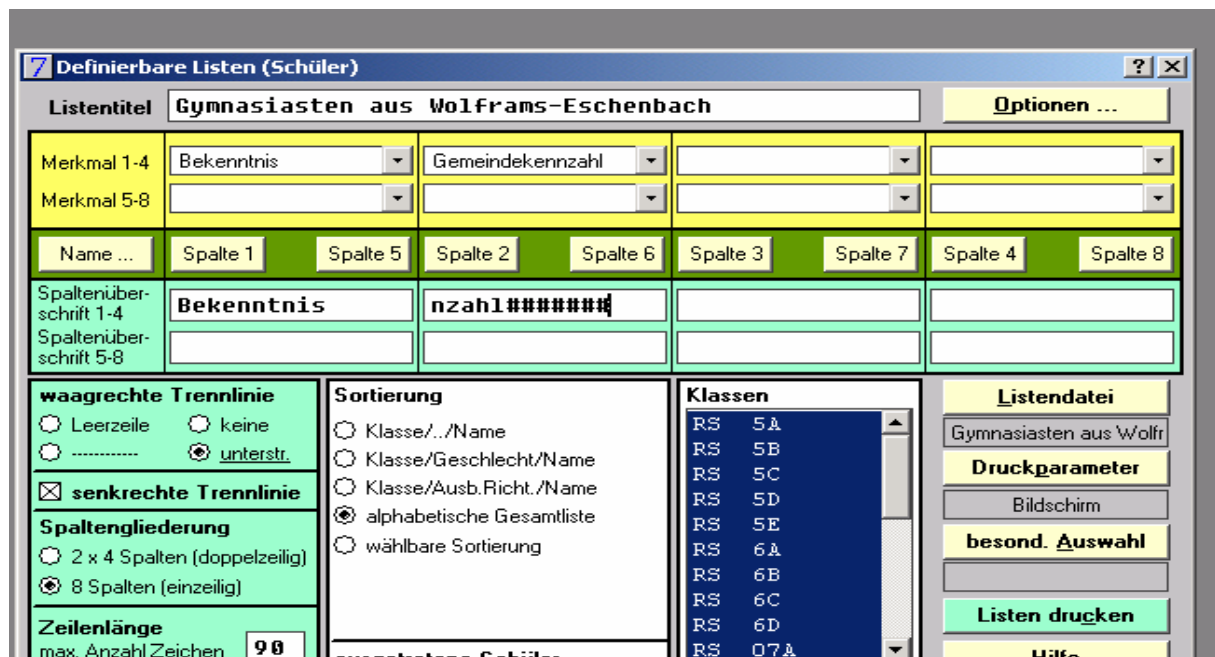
7 Definierbare Listen (Schüler)

? X

Listentitel Gymnasiasten aus Wolframs-Eschenbach

Optionen ...

Merkmal 1-4 Bekenntnis Gemeindekennzahl

Merkmal 5-8

Name ... Spalte 1 Spalte 5 Spalte 2 Spalte 6 Spalte 3 Spalte 7 Spalte 4 Spalte 8

Spaltenüberschrift 1-4 Bekenntnis nzahl#######

Spaltenüberschrift 5-8

waagrechte Trennlinie
Leerzeile keine
------------ unterstr.

senkrechte Trennlinie

Spaltengliederung
2 x 4 Spalten (doppelzeilig)
8 Spalten (einzeilig)

Zeilenlänge
max. Anzahl Zeichen 90

Sortierung
Klasse/../Name
Klasse/Geschlecht/Name
Klasse/Ausb.Richt./Name
alphabetische Gesamtliste
wählbare Sortierung

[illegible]

Klassen
RS 5A
RS 5B
RS 5C
RS 5D
RS 5E
RS 6A
RS 6B
RS 6C
RS 6D
RS 07A

Listendatei
Gymnasiasten aus Wolfr
Druckparameter
Bildschirm
besond. Auswahl

Listen drucken
Hilfe